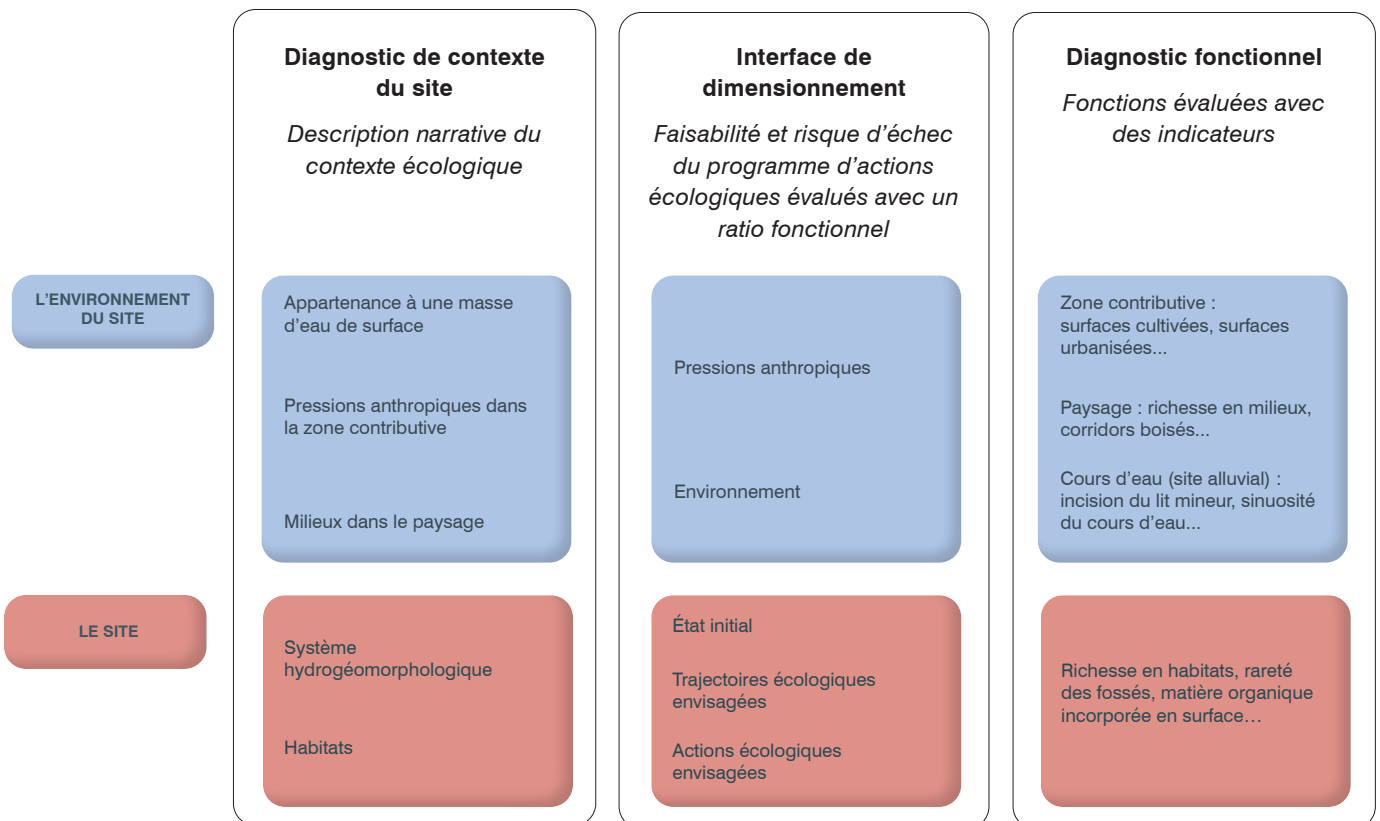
L'ENVIRONNEMENT DU SITE

LE SITE

**Diagnostic de contexte du site**

*Description narrative du contexte écologique*

Appartenance à une masse d'eau de surface

Pressions anthropiques dans la zone contributive

Milieux dans le paysage

Système hydrogéomorphologique

Habitats

**Interface de dimensionnement**

*Faisabilité et risque d'échec du programme d'actions écologiques évalués avec un ratio fonctionnel*

Pressions anthropiques

Environnement

État initial

Trajectoires écologiques envisagées

Actions écologiques envisagées

**Diagnostic fonctionnel**

*Fonctions évaluées avec des indicateurs*

Zone contributive : surfaces cultivées, surfaces urbanisées...

Paysage : richesse en milieux, corridors boisés...

Cours d'eau (site alluvial) : incision du lit mineur, sinuosité du cours d'eau...

Richesse en habitats, rareté des fossés, matière organique incorporée en surface…